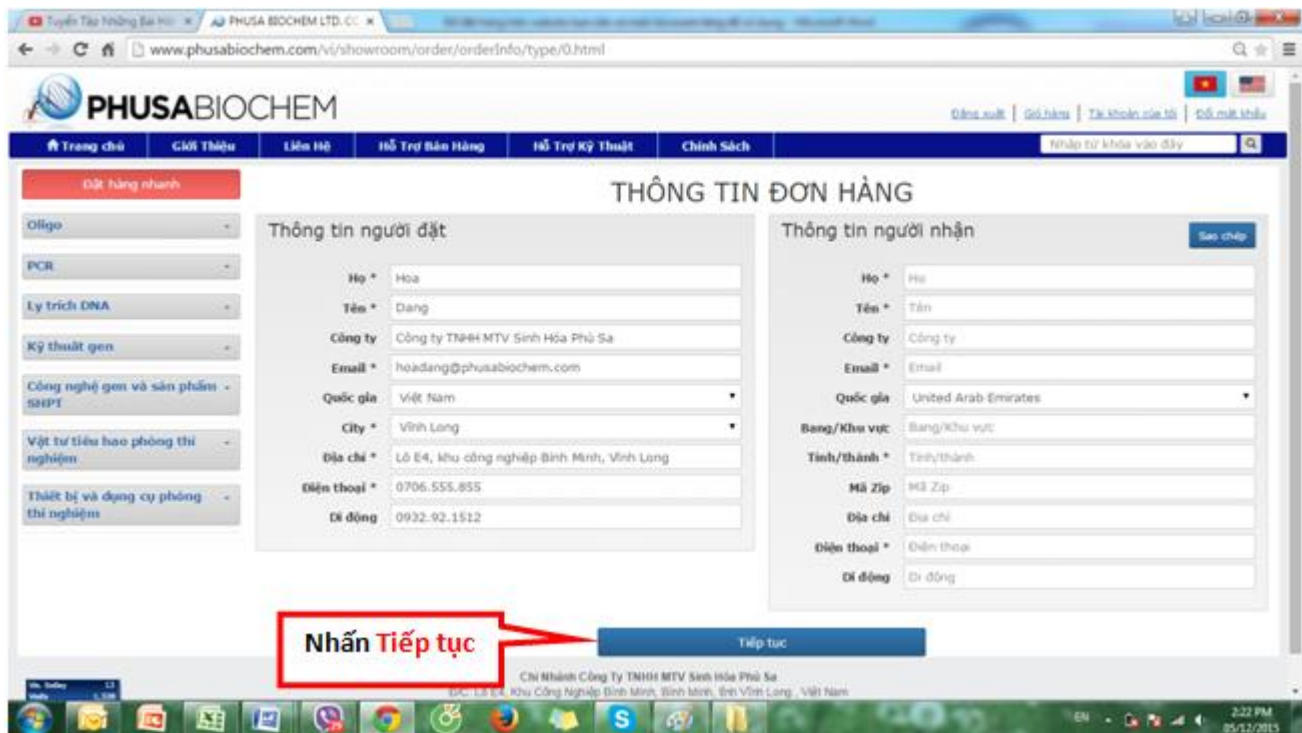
Tuyển Tập Những Bài Hà × PHUSA BIOCHEM LTD.CC ×

www.phusabiochem.com/vi/showroom/order/orderInfo/type/0.html

PHUSABIOCHEM

Đăng xuất | Giỏ hàng | Tài khoản của tôi | Đổi mật khẩu

Trang chủ | Giới Thiệu | Liên Hệ | Hỗ Trợ Bán Hàng | Hỗ Trợ Kỹ Thuật | Chính Sách

Nhập từ khóa vào đây

Đặt hàng nhanh

Oligo
PCR
Ly trích DNA
Kỹ thuật gen
Công nghệ gen và sản phẩm SHPT
Vật tư tiêu hao phòng thí nghiệm
Thiết bị và dụng cụ phòng thí nghiệm

THÔNG TIN ĐƠN HÀNG

Thông tin người đặt

Họ * Hoa
Tên * Dang
Công ty Công ty TNHH MTV Sinh Hóa Phù Sa
Email * hoadang@phusabiochem.com
Quốc gia Việt Nam
City * Vĩnh Long
Địa chỉ * Lô E4, khu công nghiệp Bình Minh, Vĩnh Long
Điện thoại * 0706.555.855
Di động 0932.92.1512

Thông tin người nhận

Sao chép

Họ * Họ
Tên * Tên
Công ty Công ty
Email * Email
Quốc gia United Arab Emirates
Bang/Khu vực Bang/Khu vực
Tỉnh/thành * Tỉnh/thành
Mã Zip Mã Zip
Địa chỉ Địa chỉ
Điện thoại * Điện thoại
Di động Di động

Nhấn Tiếp tục

Tiếp tục

Chi Nhánh Công Ty TNHH MTV Sinh Hóa Phù Sa
ĐC: Lô E4, Khu Công Nghiệp Bình Minh, Bình Minh, tỉnh Vĩnh Long , Việt Nam

EN 2:22 PM 05/12/2015